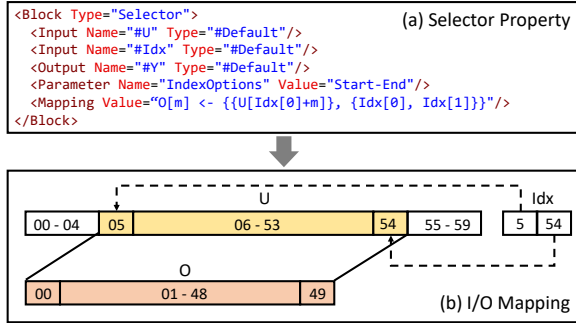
<Block Type="Selector">
<Input Name="#U" Type="#Default"/>
<Input Name="#Idx" Type="#Default"/>
<Output Name="#Y" Type="#Default"/>
<Parameter Name="IndexOptions" Value="Start-End"/>
<Mapping Value="O[m] <- {{U[Idx[0]+m]}, {Idx[0], Idx[1]}}"/>
</Block>

(a) Selector Property

U

Idx

| 00 - 04 | 05 | 06 - 53 | 54 | 55 - 59 |
|---|---|---|---|---|

| 5 | 54 |
|---|---|

O

| 00 | 01 - 48 | 49 |
|---|---|---|

(b) I/O Mapping